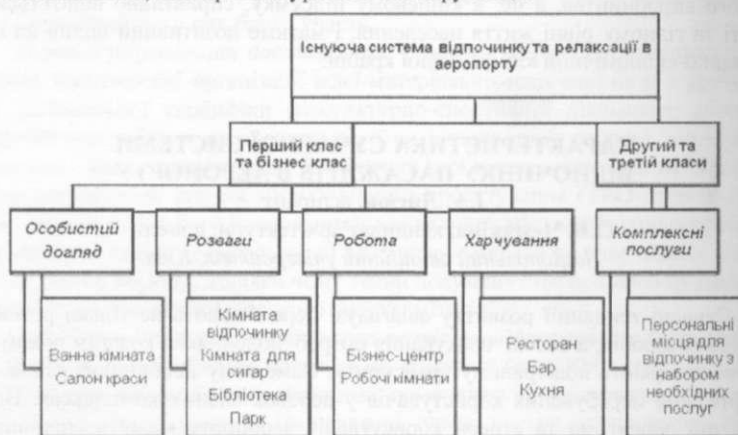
Існуюча система відпочинку та релаксації в аеропорту

Перший клас та бізнес клас

Другий та треті класи

Особистий догляд

Розваги

Робота

Харчування

Комплексні послуги

Ванна кімната
Салон краси

Кімната відпочинку
Кімната для сигар
Бібліотека
Парк

Бізнес-центр
Робочі кімнати

Ресторан
Бар
Кухня

Персональні місця для відпочинку з набором необхідних послуг